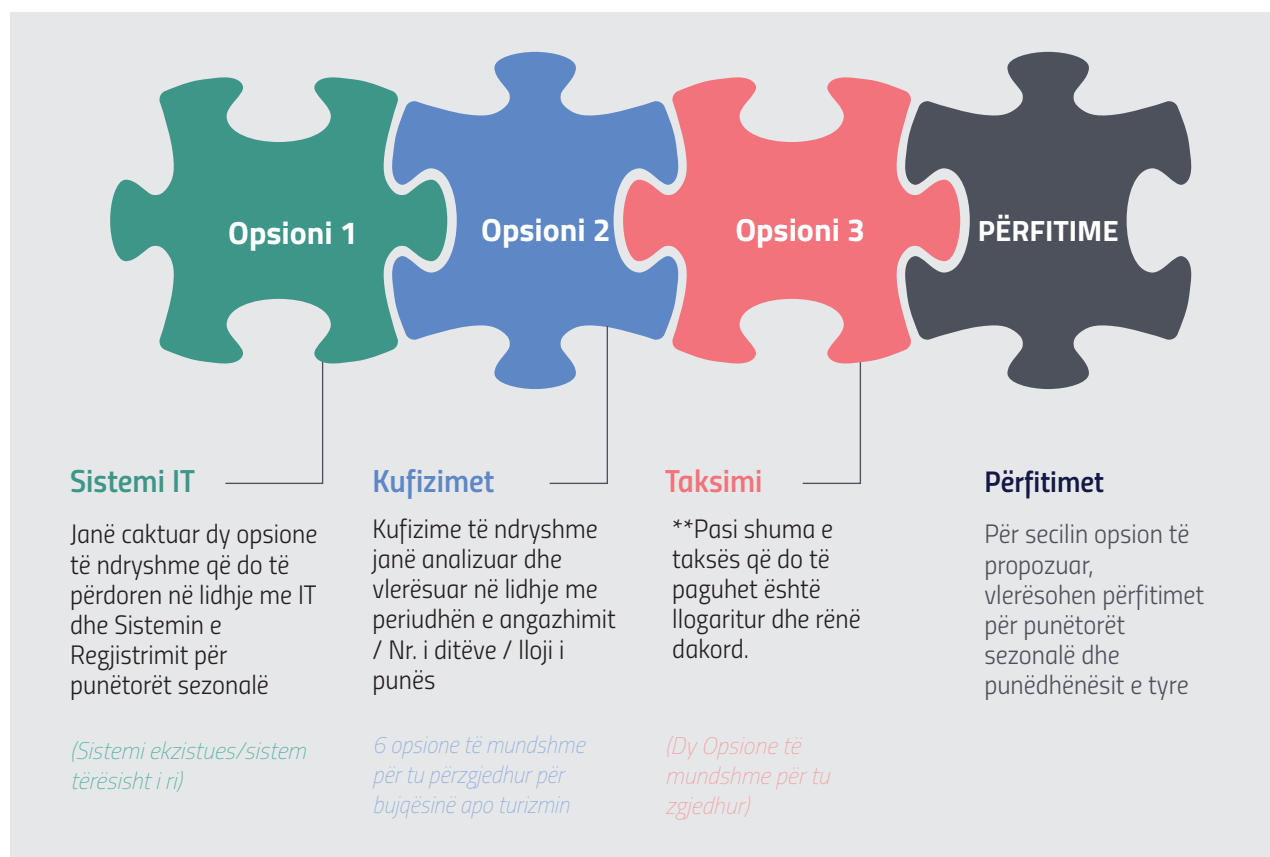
Opsioni 1

Opsioni 2

Opsioni 3

PËRFITIME

Sistemi IT

Janë caktuar dy opsione të ndryshme që do të përdoren në lidhje me IT dhe Sistemin e Regjistrimit për punëtorët sezonalë

(Sistemi ekzistues/sistem tërësisht i ri)

Kufizimet

Kufizime të ndryshme janë analizuar dhe vlerësuar në lidhje me periudhën e angazhimit / Nr. i ditëve / lloji i punës

6 opsione të mundshme për tu përzgjedhur për bujqësinë apo turizmin

Taksimi

**Pasi shuma e taksës që do të paguhet është llogaritur dhe rënë dakord.

(Dy Opsione të mundshme për tu zgjedhur)

Përfitimet

Për secilin opsion të propozuar, vlerësohen përfitimet për punëtorët sezonalë dhe punëdhënësit e tyre